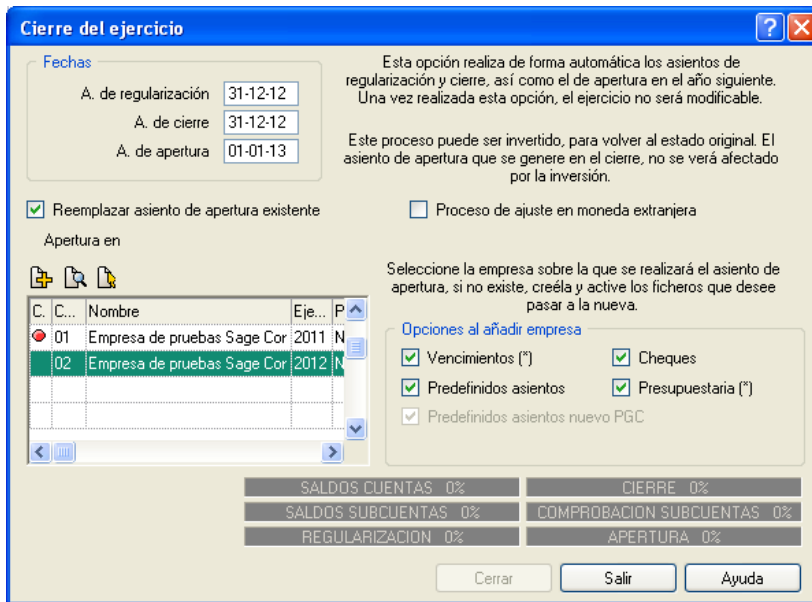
Cierre del ejercicio

Fechas

A. de regularización 31-12-12

A. de cierre 31-12-12

A. de apertura 01-01-13

Esta opción realiza de forma automática los asientos de regularización y cierre, así como el de apertura en el año siguiente. Una vez realizada esta opción, el ejercicio no será modificable.

Este proceso puede ser invertido, para volver al estado original. El asiento de apertura que se genere en el cierre, no se verá afectado por la inversión.

Reemplazar asiento de apertura existente

Proceso de ajuste en moneda extranjera

Apertura en

Seleccione la empresa sobre la que se realizará el asiento de apertura, si no existe, creéla y active los ficheros que desee pasar a la nueva.

| C. | C... | Nombre | Eje... | P |
|---|---|---|---|---|
| | 01 | Empresa de pruebas Sage Cor | 2011 | N |
| | 02 | Empresa de pruebas Sage Cor | 2012 | N |

Opciones al añadir empresa

Vencimientos (*)

Cheques

Predefinidos asientos

Presupuestaria (*)

Predefinidos asientos nuevo PGC

SALDOS CUENTAS 0%

CIERRE 0%

SALDOS SUBCUENTAS 0%

COMPROBACION SUBCUENTAS 0%

REGULARIZACION 0%

APERTURA 0%

Cerrar

Salir

Ayuda